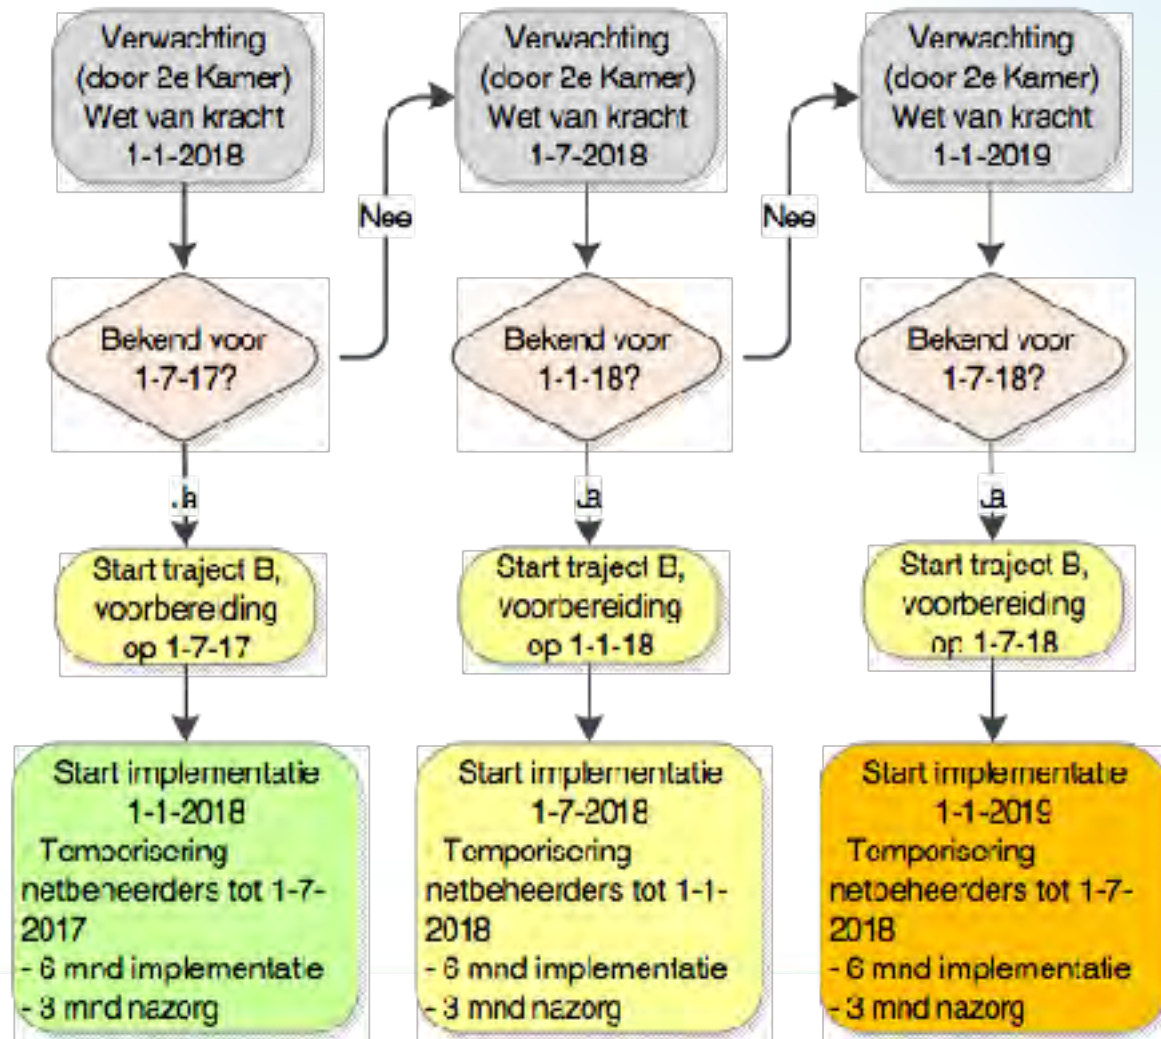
Verwachting (door 2e Kamer) Wet van kracht 1-1-2018

Nee

Verwachting (door 2e Kamer) Wet van kracht 1-7-2018

Nee

Verwachting (door 2e Kamer) Wet van kracht 1-1-2019

Bekend voor 1-7-17?

Bekend voor 1-1-18?

Bekend voor 1-7-18?

Ja

Ja

Ja

Start traject B, voorbereiding op 1-7-17

Start traject B, voorbereiding op 1-1-18

Start traject B, voorbereiding op 1-7-18

Start implementatie 1-1-2018
Temporisering netbeheerders tot 1-7-2017
- 6 mnd implementatie
- 3 mnd nazorg

Start implementatie 1-7-2018
Temporisering netbeheerders tot 1-1-2018
- 6 mnd implementatie
- 3 mnd nazorg

Start implementatie 1-1-2019
Temporisering netbeheerders tot 1-7-2018
- 6 mnd implementatie
- 3 mnd nazorg